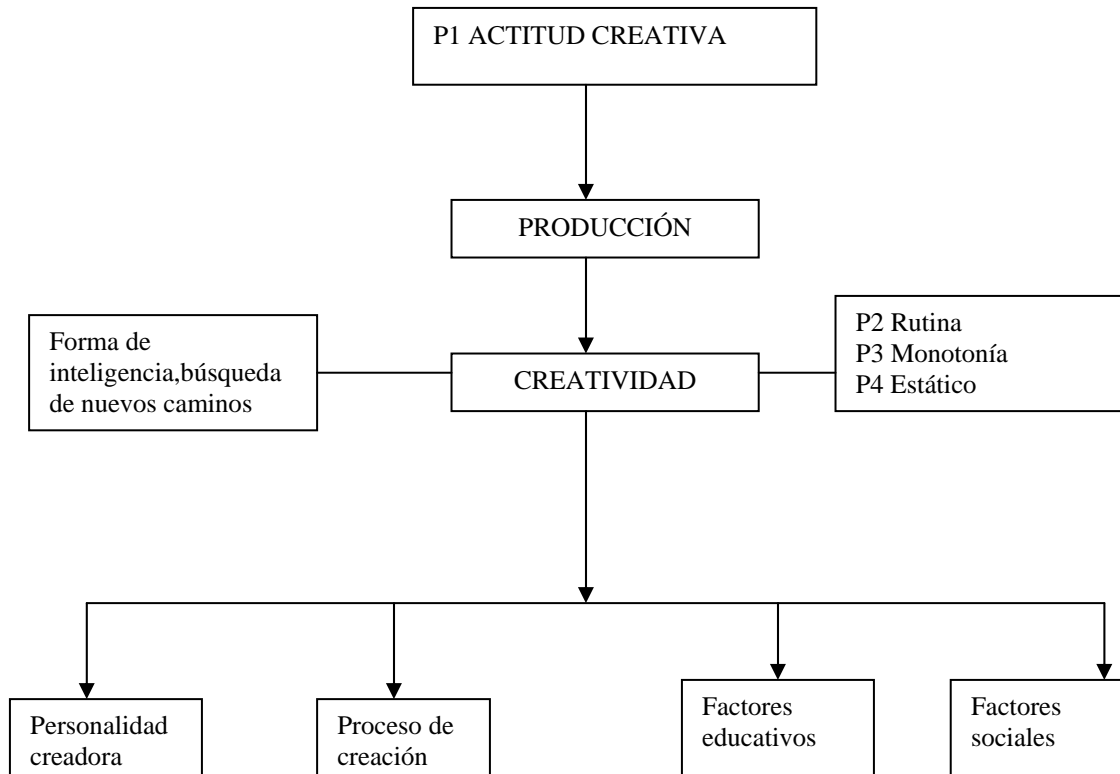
P1 ACTITUD CREATIVA

PRODUCCIÓN

Forma de inteligencia,búsqueda de nuevos caminos

CREATIVIDAD

P2 Rutina
P3 Monotonía
P4 Estático

Personalidad creadora

Proceso de creación

Factores educativos

Factores sociales